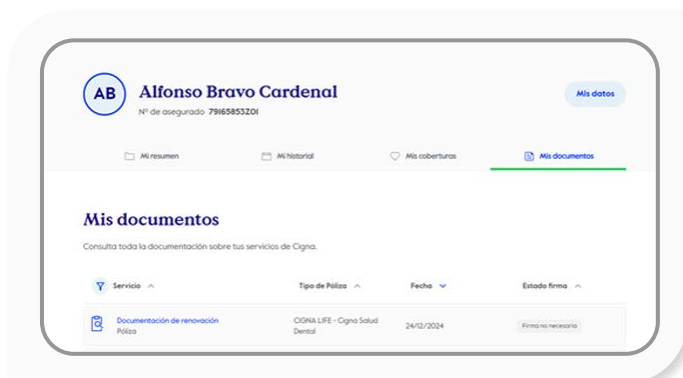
AB

Alfonso Bravo Cardenal

Nº de asegurado 79165853Z01

Mis datos

Mi resumen

Mi historial

Mis coberturas

Mis documentos

Mis documentos

Consulta toda la documentación sobre tus servicios de Cigna.

| Servicio | Tipo de Póliza | Fecha | Estado firma |
|---|---|---|---|
| Documentación de renovación Póliza | CIGNA LIFE - Cigna Salud Dental | 24/12/2024 | Firma no necesaria |